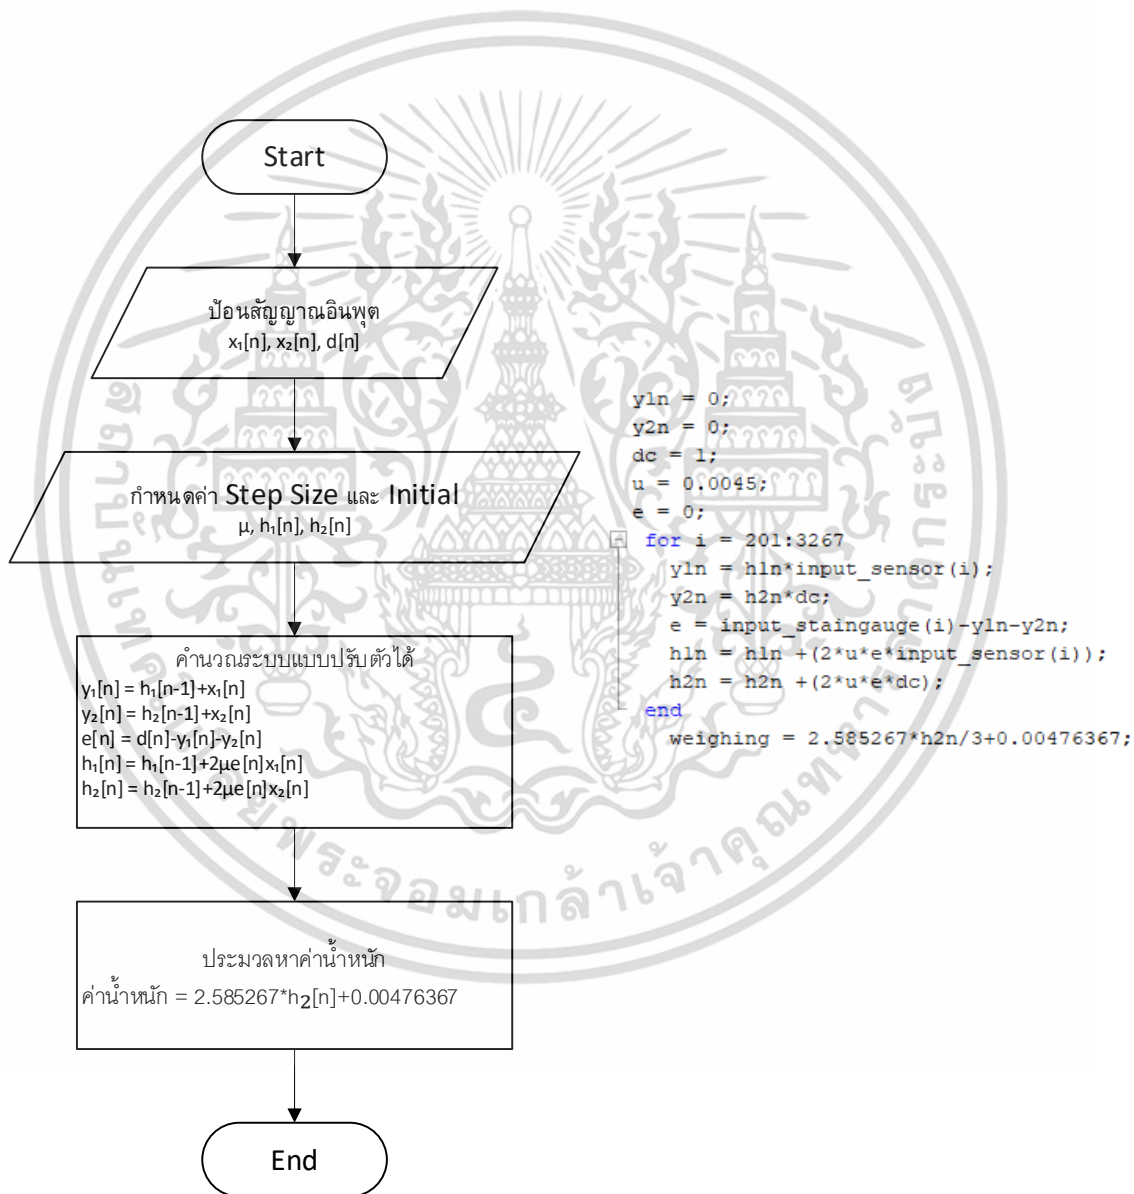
Start

ป้อนสัญญาณอินพุต
$x_1[n]$, $x_2[n]$, $d[n]$

กำหนดค่า Step Size และ Initial
$\mu$, $h_1[n]$, $h_2[n]$

คำนวณระบบแบบปรับตัวได้
$y_1[n] = h_1[n-1]+x_1[n]$
$y_2[n] = h_2[n-1]+x_2[n]$
$e[n] = d[n]-y_1[n]-y_2[n]$
$h_1[n] = h_1[n-1]+2\mu e[n]x_1[n]$
$h_2[n] = h_2[n-1]+2\mu e[n]x_2[n]$

ประมวลหาค่าน้ำหนัก
ค่าน้ำหนัก = 2.585267*$h_2[n]$+0.00476367

End

y1n = 0;
y2n = 0;
dc = 1;
u = 0.0045;
e = 0;
for i = 201:3267
y1n = h1n*input_sensor(i);
y2n = h2n*dc;
e = input_staingauge(i)-y1n-y2n;
h1n = h1n +(2*u*e*input_sensor(i));
h2n = h2n +(2*u*e*dc);
end
weighing = 2.585267*h2n/3+0.00476367;

ระจอมเกล้าเจ้าคุณท